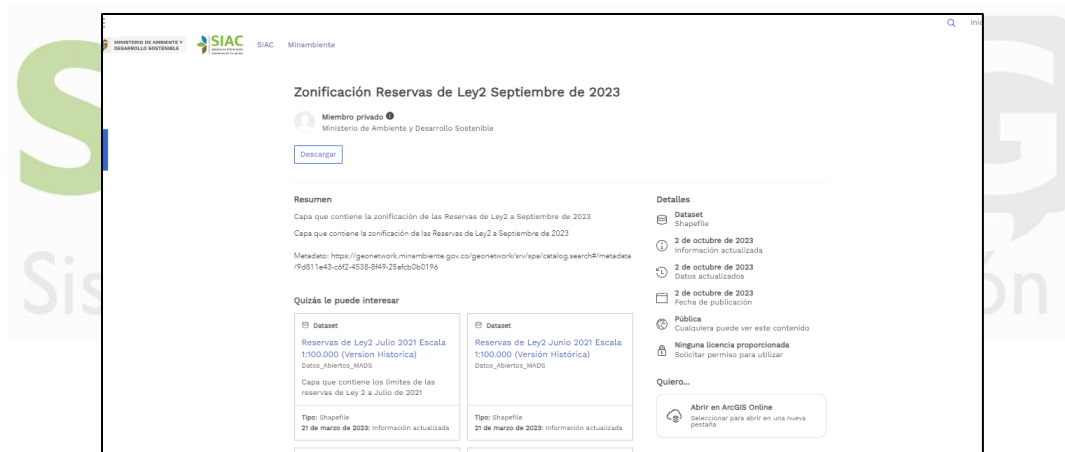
MINISTERIO DE AMBIENTE Y DESARROLLO SOSTENIBLE SIAC SIAC Minambiente

Q Inic

Zonificación Reservas de Ley2 Septiembre de 2023

Miembro privado
Ministerio de Ambiente y Desarrollo Sostenible

Descargar

Resumen

Capa que contiene la zonificación de las Reservas de Ley2 a Septiembre de 2023

Capa que contiene la zonificación de las Reservas de Ley2 a Septiembre de 2023

Metadato: https://geonetwork.minambiente.gov.co/geonetwork/srv/spa/catalog.search#/metadata/9d811e43-c6f2-4538-8f49-25afcb0b0196

Quizás le puede interesar

Dataset
Reservas de Ley2 Julio 2021 Escala 1:100.000 (Version Historica)
Datos_Abiertos_MADS
Capa que contiene los limites de las reservas de Ley 2 a Julio de 2021
Tipo: Shapefile
21 de marzo de 2023: Información actualizada

Dataset
Reservas de Ley2 Junio 2021 Escala 1:100.000 (Versión Histórica)
Datos_Abiertos_MADS
Tipo: Shapefile
21 de marzo de 2023: Información actualizada

Detalles

Dataset
Shapefile

2 de octubre de 2023
Información actualizada

2 de octubre de 2023
Datos actualizados

2 de octubre de 2023
Fecha de publicación

Pública
Cualquiera puede ver este contenido

Ninguna licencia proporcionada
Solicitar permiso para utilizar

Quiero...

Abrir en ArcGIS Online
Seleccionar para abrir en una nueva pestaña